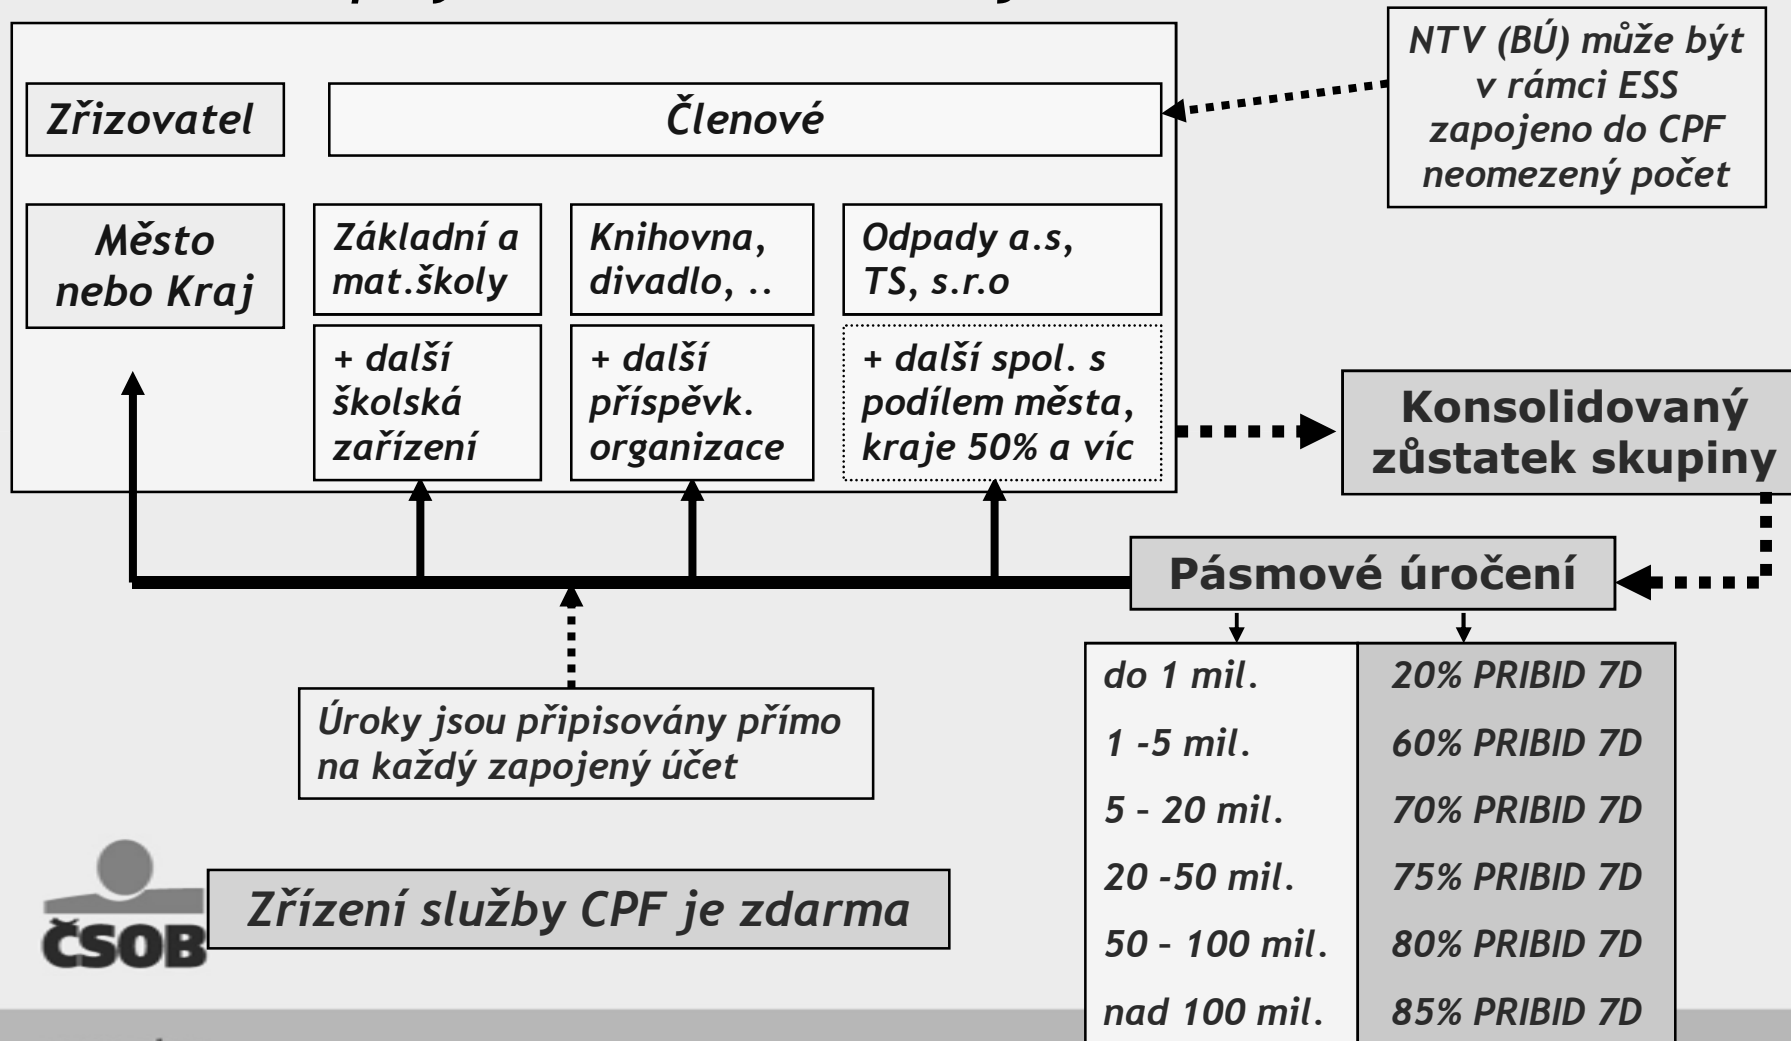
Zřizovatel

Členové

NTV (BÚ) může být v rámci ESS zapojeno do CPF neomezený počet

Město nebo Kraj

Základní a mat.školy

Knihovna, divadlo, ..

Odpady a.s, TS, s.r.o

+ další školská zařízení

+ další příspěvk. organizace

+ další spol. s podílem města, kraje 50% a víc

Konsolidovaný zůstatek skupiny

Pásmové úročení

| do 1 mil. | 20% PRIBID 7D |
|---|---|
| 1 -5 mil. | 60% PRIBID 7D |
| 5 - 20 mil. | 70% PRIBID 7D |
| 20 -50 mil. | 75% PRIBID 7D |
| 50 - 100 mil. | 80% PRIBID 7D |
| nad 100 mil. | 85% PRIBID 7D |

Úroky jsou připisovány přímo na každý zapojený účet

ČSOB

Zřízení služby CPF je zdarma